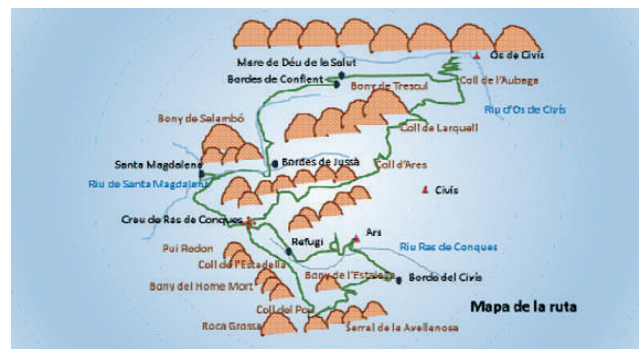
Mare de Déu de la Salut
Os de Civis
Bordes de Conflent
Bony de Trescul
Coll de l'Aubega
Riu d'Os de Civis
Bony de Salambó
Coll de Larquell
Santa Magdalena
Bordes de Jussà
Coll d'Ares
Riu de Santa Magdalena
Civis
Creu de Ras de Conques
Ars
Refugi
Riu Ras de Conques
Pui Redon
Coll de l'Estadella
Bony de l'Estadella
Borda del Civis
Bony del Home Mort
Mapa de la ruta
Coll del Pou
Roca Grossa
Serrat de la Avellanosa